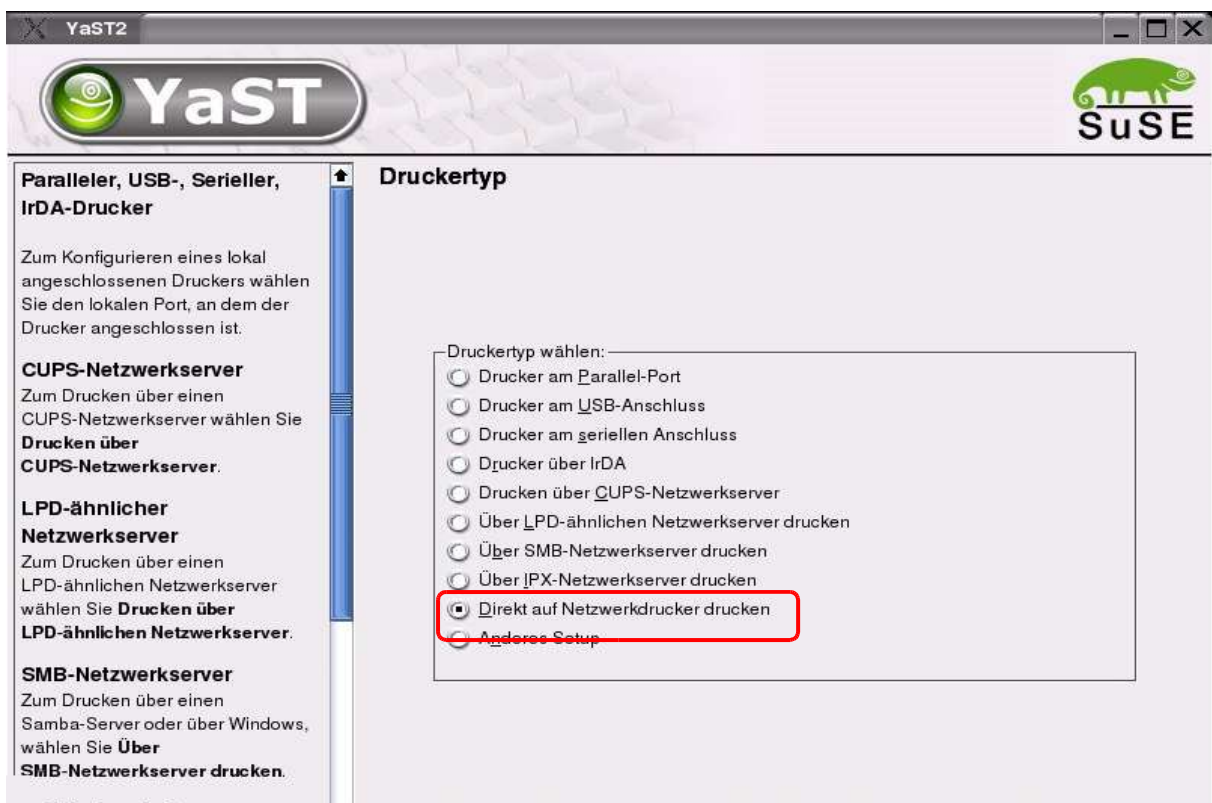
YaST2

YaST

SuSE

**Paralleler, USB-, Serieller, IrDA-Drucker**

Zum Konfigurieren eines lokal angeschlossenen Druckers wählen Sie den lokalen Port, an dem der Drucker angeschlossen ist.

**CUPS-Netzwerkserver**
Zum Drucken über einen CUPS-Netzwerkserver wählen Sie **Drucken über CUPS-Netzwerkserver**.

**LPD-ähnlicher Netzwerkserver**
Zum Drucken über einen LPD-ähnlichen Netzwerkserver wählen Sie **Drucken über LPD-ähnlichen Netzwerkserver**.

**SMB-Netzwerkserver**
Zum Drucken über einen Samba-Server oder über Windows, wählen Sie **Über SMB-Netzwerkserver drucken**.

**Druckertyp**

Druckertyp wählen:
Drucker am Parallel-Port
Drucker am USB-Anschluss
Drucker am seriellen Anschluss
Drucker über IrDA
Drucken über CUPS-Netzwerkserver
Über LPD-ähnlichen Netzwerkserver drucken
Über SMB-Netzwerkserver drucken
Über IPX-Netzwerkserver drucken
Direkt auf Netzwerkdrucker drucken
Anderes Setup